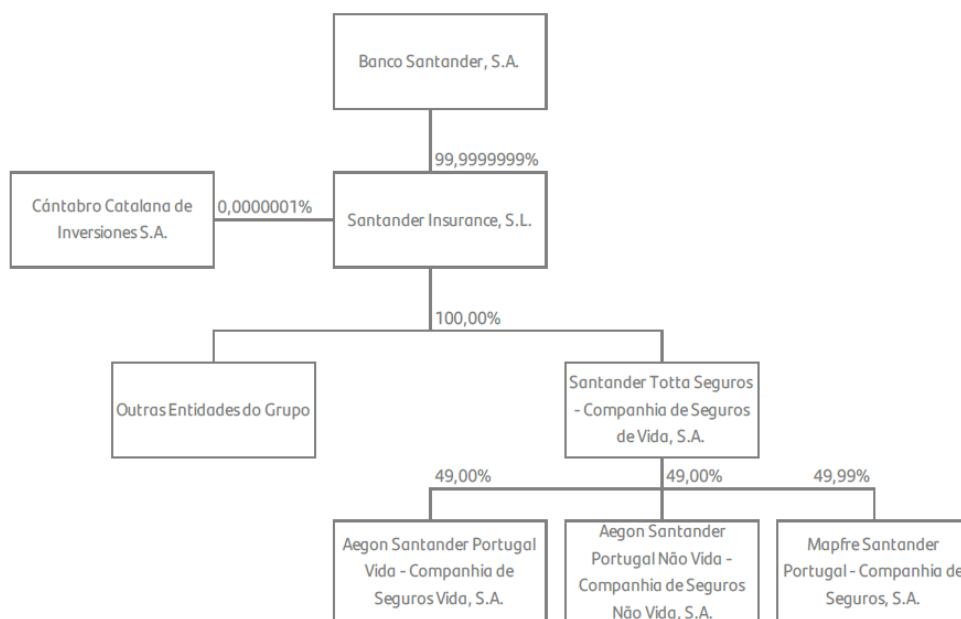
Banco Santander, S.A.

99,9999999%

Cántabro Catalana de Inversiones S.A.

0,0000001%

Santander Insurance, S.L.

100,00%

Outras Entidades do Grupo

Santander Totta Seguros - Companhia de Seguros de Vida, S.A.

49,00%

49,00%

49,99%

Aegon Santander Portugal Vida - Companhia de Seguros Vida, S.A.

Aegon Santander Portugal Não Vida - Companhia de Seguros Não Vida, S.A.

Mapfre Santander Portugal - Companhia de Seguros, S.A.